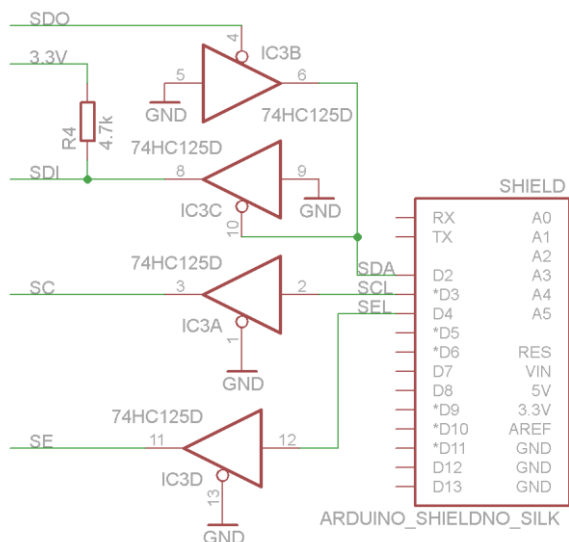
SDO
4
IC3B
3.3V
5
6
GND
74HC125D
R4
4.7k
74HC125D
SDI
8
9
IC3C
GND
10
SHIELD
RX
A0
TX
A1
A2
74HC125D
SDA
D2
A3
SC
3
2
SCL
*D3
A4
SEL
D4
A5
IC3A
*D5
1
*D6
RES
D7
VIN
GND
D8
5V
74HC125D
*D9
3.3V
*D10
AREF
SE
11
12
*D11
GND
IC3D
D12
GND
13
D13
GND
ARDUINO_SHIELDNO_SILK
GND